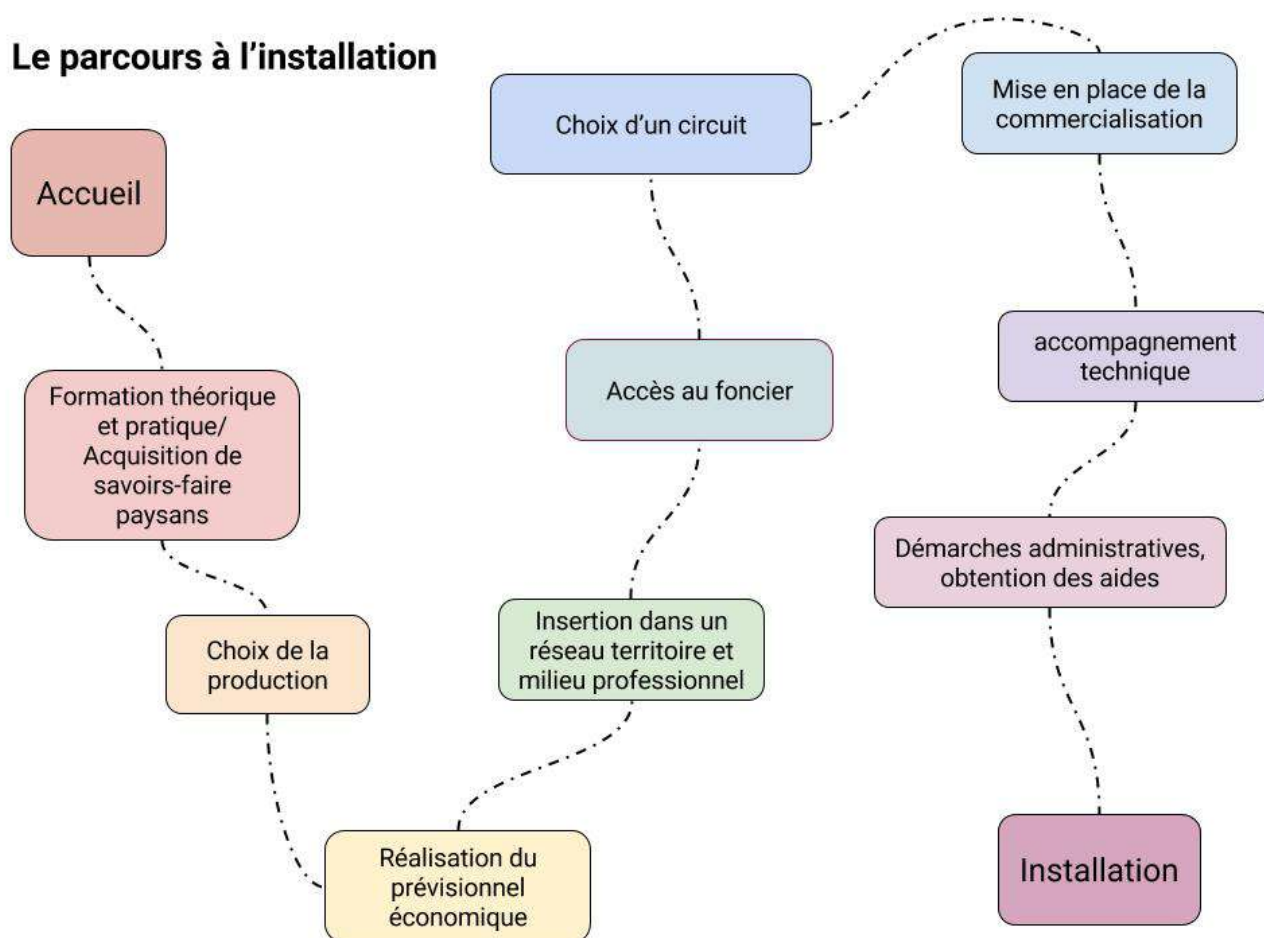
Le parcours à l'installation

Accueil

Formation théorique et pratique/ Acquisition de savoirs-faire paysans

Choix de la production

Réalisation du prévisionnel économique

Insertion dans un réseau territoire et milieu professionnel

Accès au foncier

Choix d'un circuit

Mise en place de la commercialisation

accompagnement technique

Démarches administratives, obtention des aides

Installation